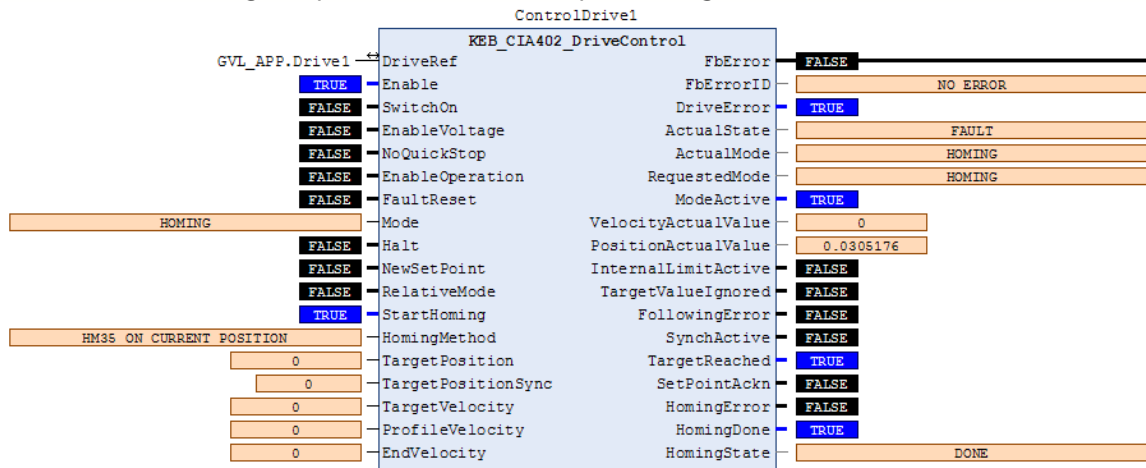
ControlDrive1

KEB_CIA402_DriveControl

| Input value | Input | Output | Output value |
|---|---|---|---|
| GVL_APP.Drive1 | DriveRef | FbError | FALSE |
| TRUE | Enable | FbErrorID | NO ERROR |
| FALSE | SwitchOn | DriveError | TRUE |
| FALSE | EnableVoltage | ActualState | FAULT |
| FALSE | NoQuickStop | ActualMode | HOMING |
| FALSE | EnableOperation | RequestedMode | HOMING |
| FALSE | FaultReset | ModeActive | TRUE |
| HOMING | Mode | VelocityActualValue | 0 |
| FALSE | Halt | PositionActualValue | 0.0305176 |
| FALSE | NewSetPoint | InternalLimitActive | FALSE |
| FALSE | RelativeMode | TargetValueIgnored | FALSE |
| TRUE | StartHoming | FollowingError | FALSE |
| HM35 ON CURRENT POSITION | HomingMethod | SynchActive | FALSE |
| 0 | TargetPosition | TargetReached | TRUE |
| 0 | TargetPositionSync | SetPointAckn | FALSE |
| 0 | TargetVelocity | HomingError | FALSE |
| 0 | ProfileVelocity | HomingDone | TRUE |
| 0 | EndVelocity | HomingState | DONE |